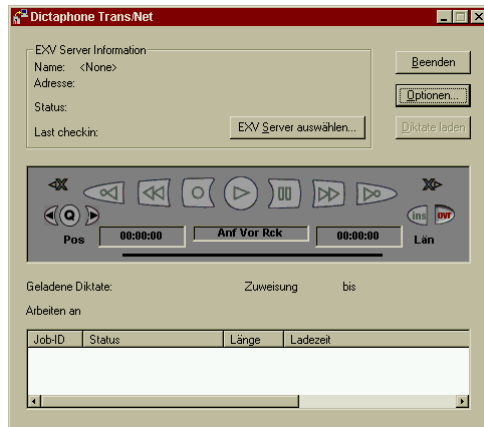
Dictaphone Trans/Net

EXV Server Information
Name: <None>
Adresse:
Status:
Last checkin:

EXV Server auswählen...

Beenden
Optionen...
Diktate laden

Pos
00:00:00
Anf Vor Rck
00:00:00
Län
ins
ovr

Geladene Diktate:
Zuweisung
bis
Arbeiten an

| Job-ID | Status | Länge | Ladezeit |
|---|---|---|---|